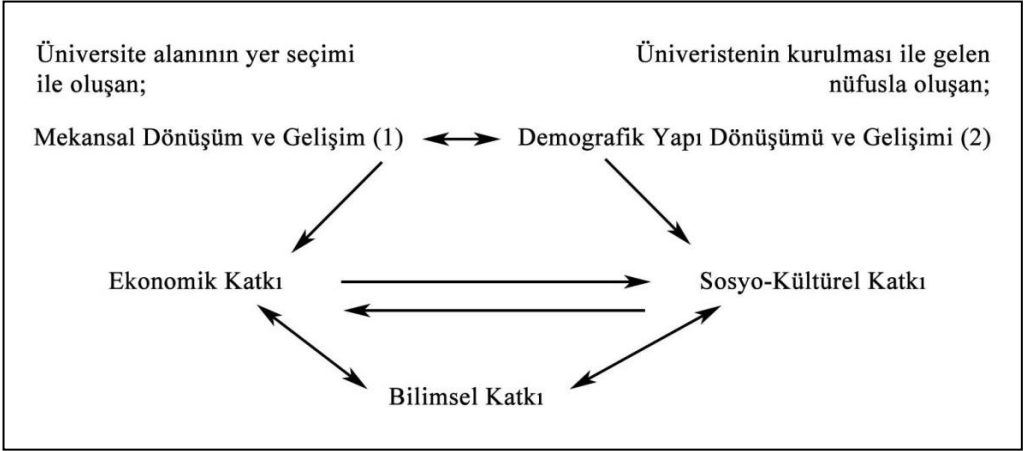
Üniversite alanının yer seçimi ile oluşan;

Üniveristenin kurulması ile gelen nüfusla oluşan;

Mekansal Dönüşüm ve Gelişim (1)

Demografik Yapı Dönüşümü ve Gelişimi (2)

Ekonomik Katkı

Sosyo-Kültürel Katkı

Bilimsel Katkı